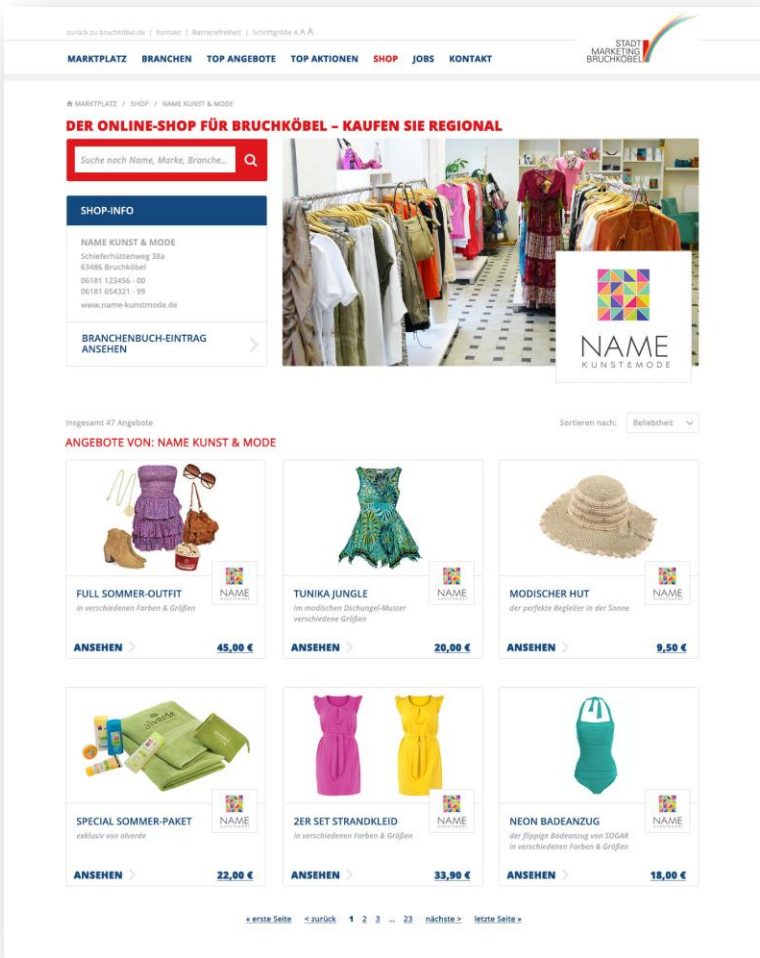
zurück zu bruchkoebel.de | Kontakt | Barrierefreiheit | Schriftgröße A A A

MARKTPLATZ BRANCHEN TOP ANGEBOTE TOP AKTIONEN SHOP JOBS KONTAKT

STADT MARKETING BRUCHKÖBEL

MARKTPLATZ / SHOP / NAME KUNST & MODE

DER ONLINE-SHOP FÜR BRUCHKÖBEL – KAUFEN SIE REGIONAL

Suche nach Name, Marke, Branche...

SHOP-INFO

NAME KUNST & MODE
Schieferhüttenweg 38a
63486 Bruchköbel
06181 123456 - 00
06181 654321 - 99
www.name-kunstmode.de

BRANCHENBUCH-EINTRAG ANSEHEN

NAME KUNST&MODE

Insgesamt 47 Angebote

Sortieren nach: Beliebtheit

ANGEBOTE VON: NAME KUNST & MODE

FULL SOMMER-OUTFIT
in verschiedenen Farben & Größen
ANSEHEN 45,00 €

TUNIKA JUNGLE
im modischen Dschungel-Muster verschiedene Größen
ANSEHEN 20,00 €

MODISCHER HUT
der perfekte Begleiter in der Sonne
ANSEHEN 9,50 €

SPECIAL SOMMER-PAKET
exklusiv von alverde
ANSEHEN 22,00 €

2ER SET STRANDKLEID
in verschiedenen Farben & Größen
ANSEHEN 33,90 €

NEON BADEANZUG
der flippige Badeanzug von SOGAR in verschiedenen Farben & Größen
ANSEHEN 18,00 €

« erste Seite < zurück 1 2 3 ... 23 nächste > letzte Seite »